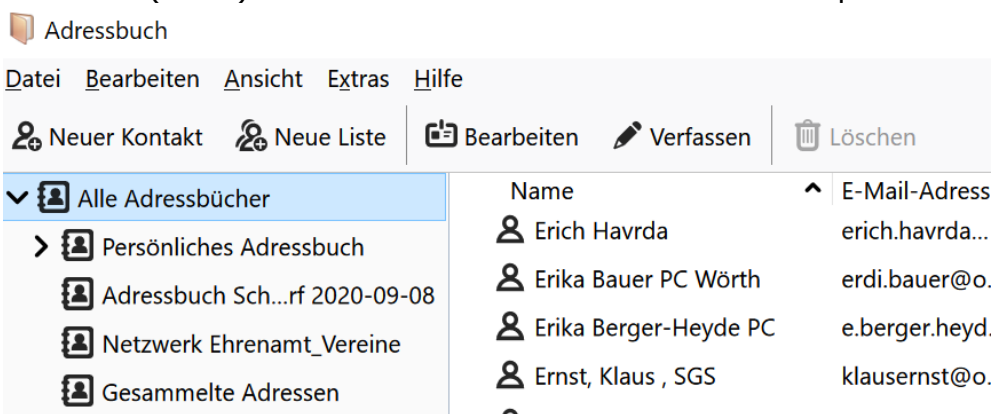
Adressbuch

Datei Bearbeiten Ansicht Extras Hilfe

Neuer Kontakt Neue Liste Bearbeiten Verfassen Löschen

Alle Adressbücher
Persönliches Adressbuch
Adressbuch Sch...rf 2020-09-08
Netzwerk Ehrenamt_Vereine
Gesammelte Adressen

| Name | E-Mail-Adress |
|---|---|
| Erich Havrda | erich.havrda... |
| Erika Bauer PC Wörth | erdi.bauer@o. |
| Erika Berger-Heyde PC | e.berger.heyd. |
| Ernst, Klaus , SGS | klausernst@o. |